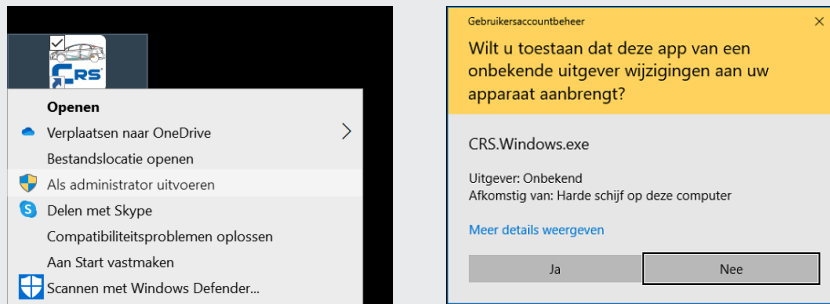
CRS

Openen
Verplaatsen naar OneDrive
Bestandslocatie openen
Als administrator uitvoeren
Delen met Skype
Compatibiliteitsproblemen oplossen
Aan Start vastmaken
Scannen met Windows Defender...

Gebruikersaccountbeheer
×
Wilt u toestaan dat deze app van een onbekende uitgever wijzigingen aan uw apparaat aanbrengt?

CRS.Windows.exe

Uitgever: Onbekend
Afkomstig van: Harde schijf op deze computer

Meer details weergeven

Ja
Nee